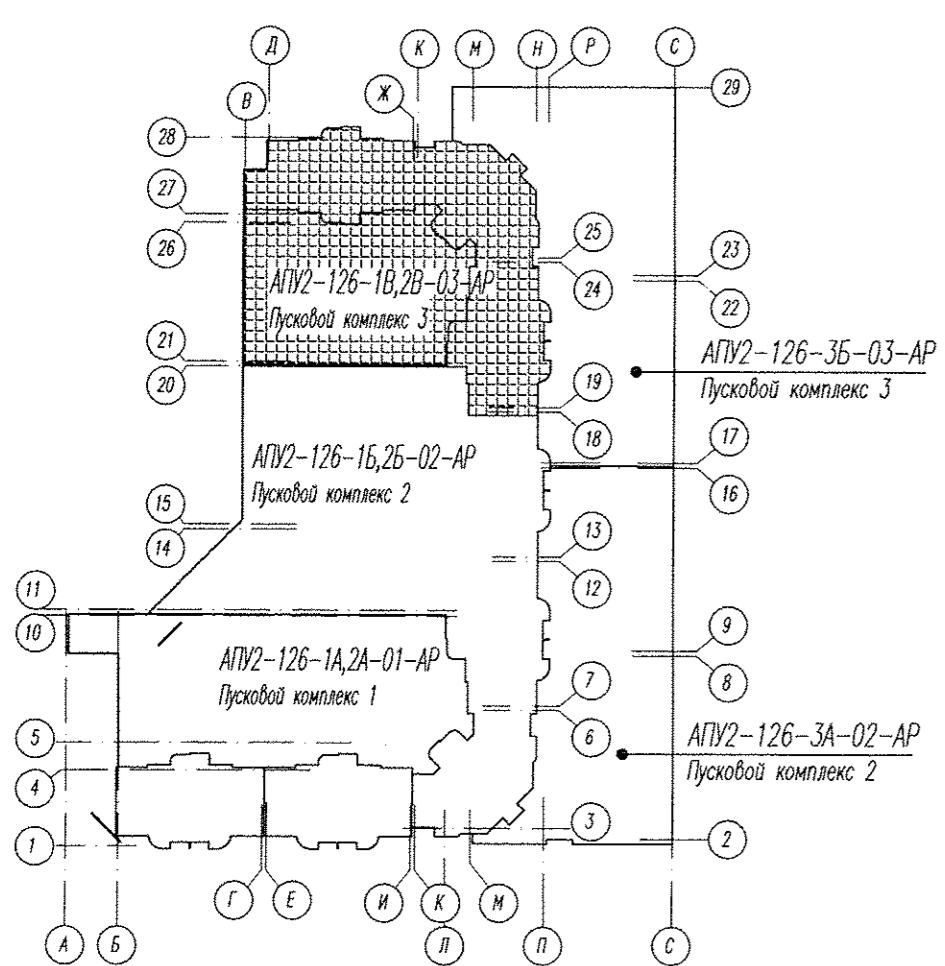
Д
К
М
Н
Р
С
В
Ж
29
28
27
26
25
24
23
22
АПУ2-126-1В,2В-03-АР
Пусковой комплекс 3
21
20
АПУ2-126-3Б-03-АР
Пусковой комплекс 3
19
18
17
16
АПУ2-126-1Б,2Б-02-АР
Пусковой комплекс 2
15
14
13
12
11
10
9
8
АПУ2-126-1А,2А-01-АР
Пусковой комплекс 1
7
6
5
АПУ2-126-3А-02-АР
Пусковой комплекс 2
4
3
1
2
Г
Е
И
К
М
А
Б
Л
П
С